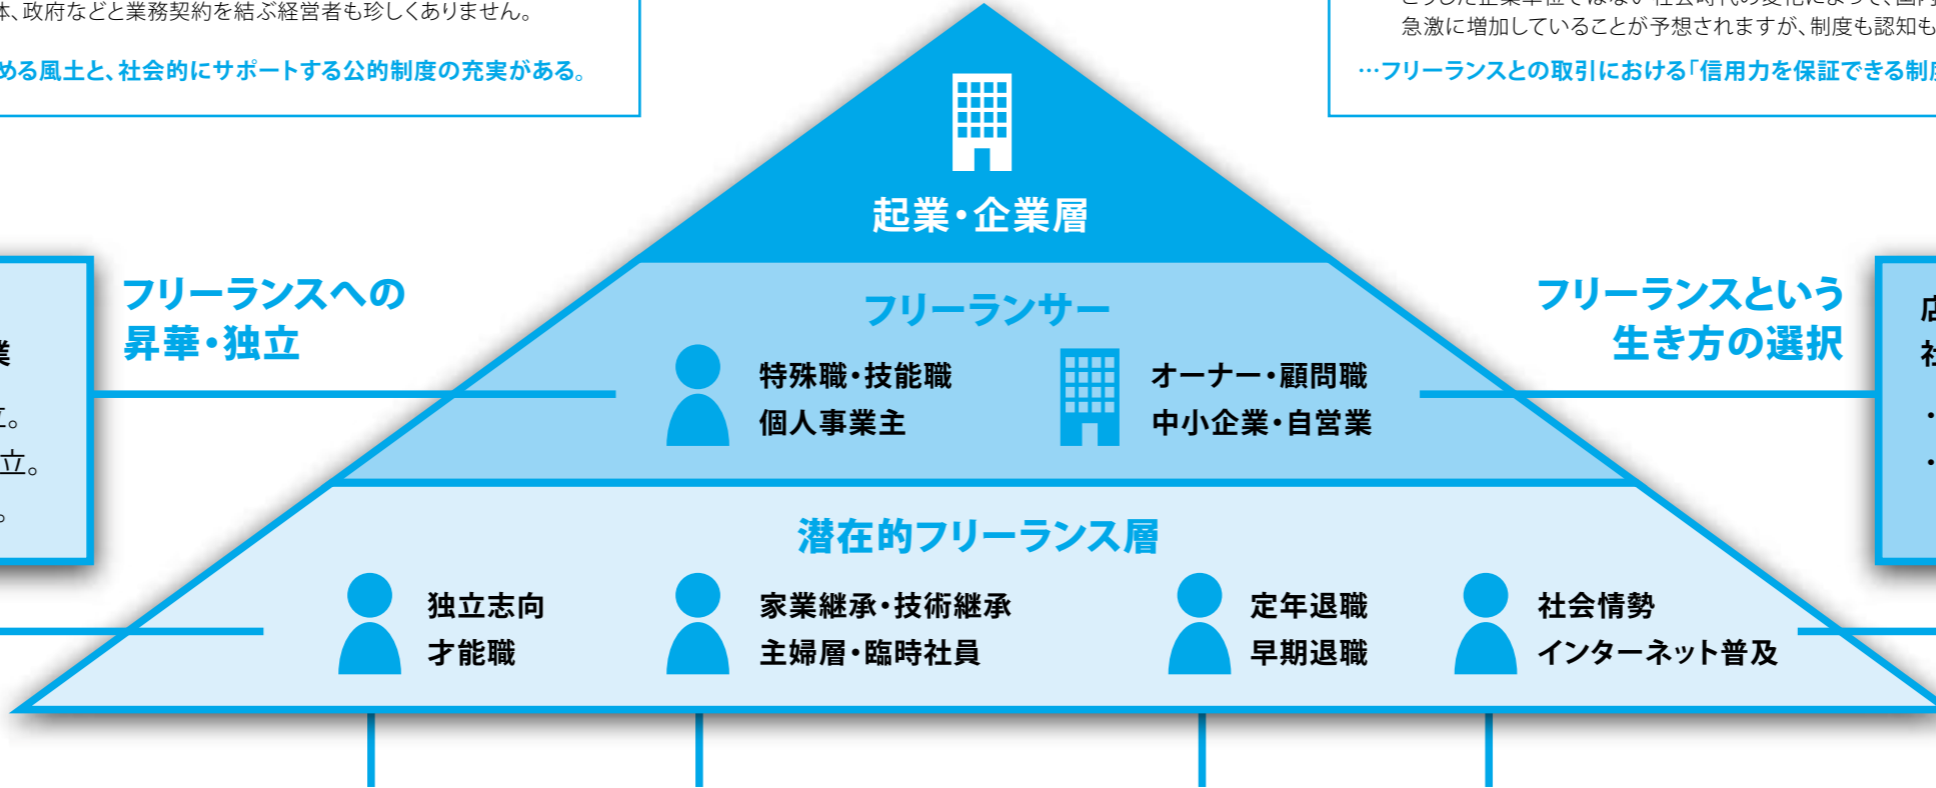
体、政府などと業務契約を結ぶ経営者も珍しくありません。

める風土と、社会的にサポートする公的制度の充実がある。

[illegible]
急激に増加していることが予想されますが、制度も認知も

…フリーランスとの取引における「信用力を保証できる制

起業・企業層

フリーランスへの
昇華・独立

フリーランスという
生き方の選択

業

立。
立。
。

店
社

・
・

フリーランサー

特殊職・技能職
個人事業主

オーナー・顧問職
中小企業・自営業

潜在的フリーランス層

独立志向
才能職

家業継承・技術継承
主婦層・臨時社員

定年退職
早期退職

社会情勢
インターネット普及